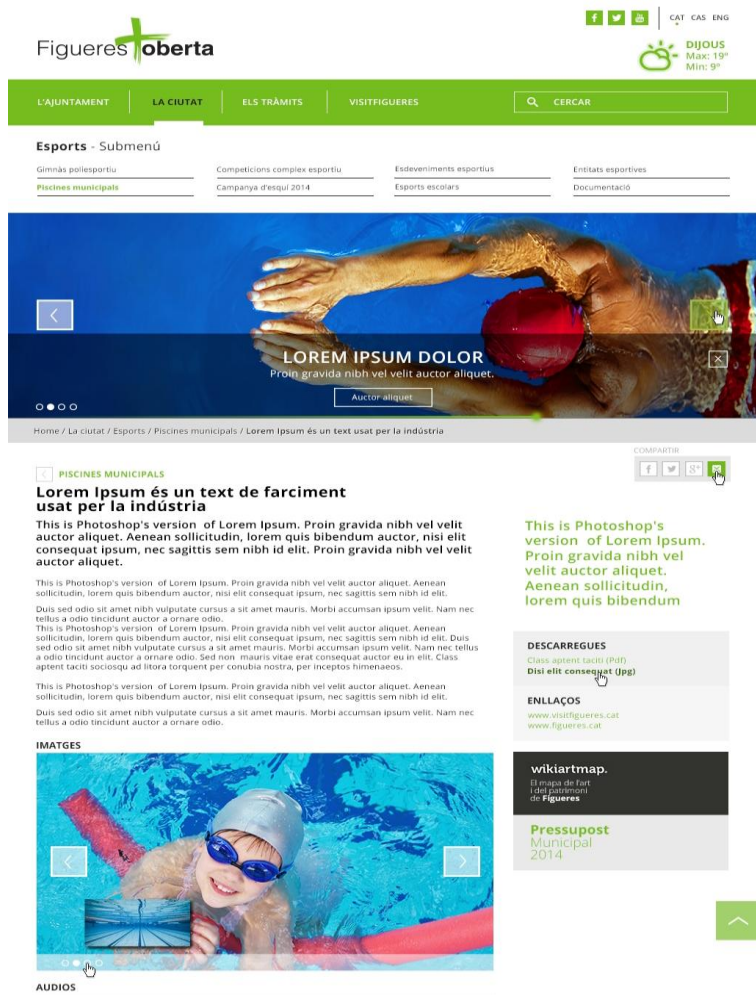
Figueres oberta

f t You Tube | CAT CAS ENG

DIJOUS
Max: 19º
Min: 9º

L'AJUNTAMENT | LA CIUTAT | ELS TRÀMITS | VISITFIGUERES | CERCAR

Esports - Submenú

| Gimnàs poliesportiu | Competicions complex esportiu | Esdeveniments esportius | Entitats esportives |
|---|---|---|---|
| Piscines municipals | Campanya d'esquí 2014 | Esports escolars | Documentació |

LOREM IPSUM DOLOR
Proin gravida nibh vel velit auctor aliquet.
Auctor aliquet

Home / La ciutat / Esports / Piscines municipals / Lorem Ipsum és un text usat per la indústria

COMPARTIR

PISCINES MUNICIPALS

Lorem Ipsum és un text de farciment usat per la indústria

This is Photoshop's version of Lorem Ipsum. Proin gravida nibh vel velit auctor aliquet. Aenean sollicitudin, lorem quis bibendum auctor, nisi elit consequat ipsum, nec sagittis sem nibh id elit. Proin gravida nibh vel velit auctor aliquet.

This is Photoshop's version of Lorem Ipsum. Proin gravida nibh vel velit auctor aliquet. Aenean sollicitudin, lorem quis bibendum auctor, nisi elit consequat ipsum, nec sagittis sem nibh id elit.

Duis sed odio sit amet nibh vulputate cursus a sit amet mauris. Morbi accumsan ipsum velit. Nam nec tellus a odio tincidunt auctor a ornare odio.
This is Photoshop's version of Lorem Ipsum. Proin gravida nibh vel velit auctor aliquet. Aenean sollicitudin, lorem quis bibendum auctor, nisi elit consequat ipsum, nec sagittis sem nibh id elit. Duis sed odio sit amet nibh vulputate cursus a sit amet mauris. Morbi accumsan ipsum velit. Nam nec tellus a odio tincidunt auctor a ornare odio. Sed non mauris vitae erat consequat auctor eu in elit. Class aptent taciti sociosqu ad litora torquent per conubia nostra, per inceptos himenaeos.

This is Photoshop's version of Lorem Ipsum. Proin gravida nibh vel velit auctor aliquet. Aenean sollicitudin, lorem quis bibendum auctor, nisi elit consequat ipsum, nec sagittis sem nibh id elit.

Duis sed odio sit amet nibh vulputate cursus a sit amet mauris. Morbi accumsan ipsum velit. Nam nec tellus a odio tincidunt auctor a ornare odio.

This is Photoshop's version of Lorem Ipsum. Proin gravida nibh vel velit auctor aliquet. Aenean sollicitudin, lorem quis bibendum

DESCARREGUES
Class aptent taciti (Pdf)
Disi elit consequat (Jpg)

ENLLAÇOS
www.visitfigueres.cat
www.figueres.cat

wikiartmap.
El mapa de l'art i del patrimoni de Figueres

Pressupost
Municipal
2014

IMATGES

AUDIOS